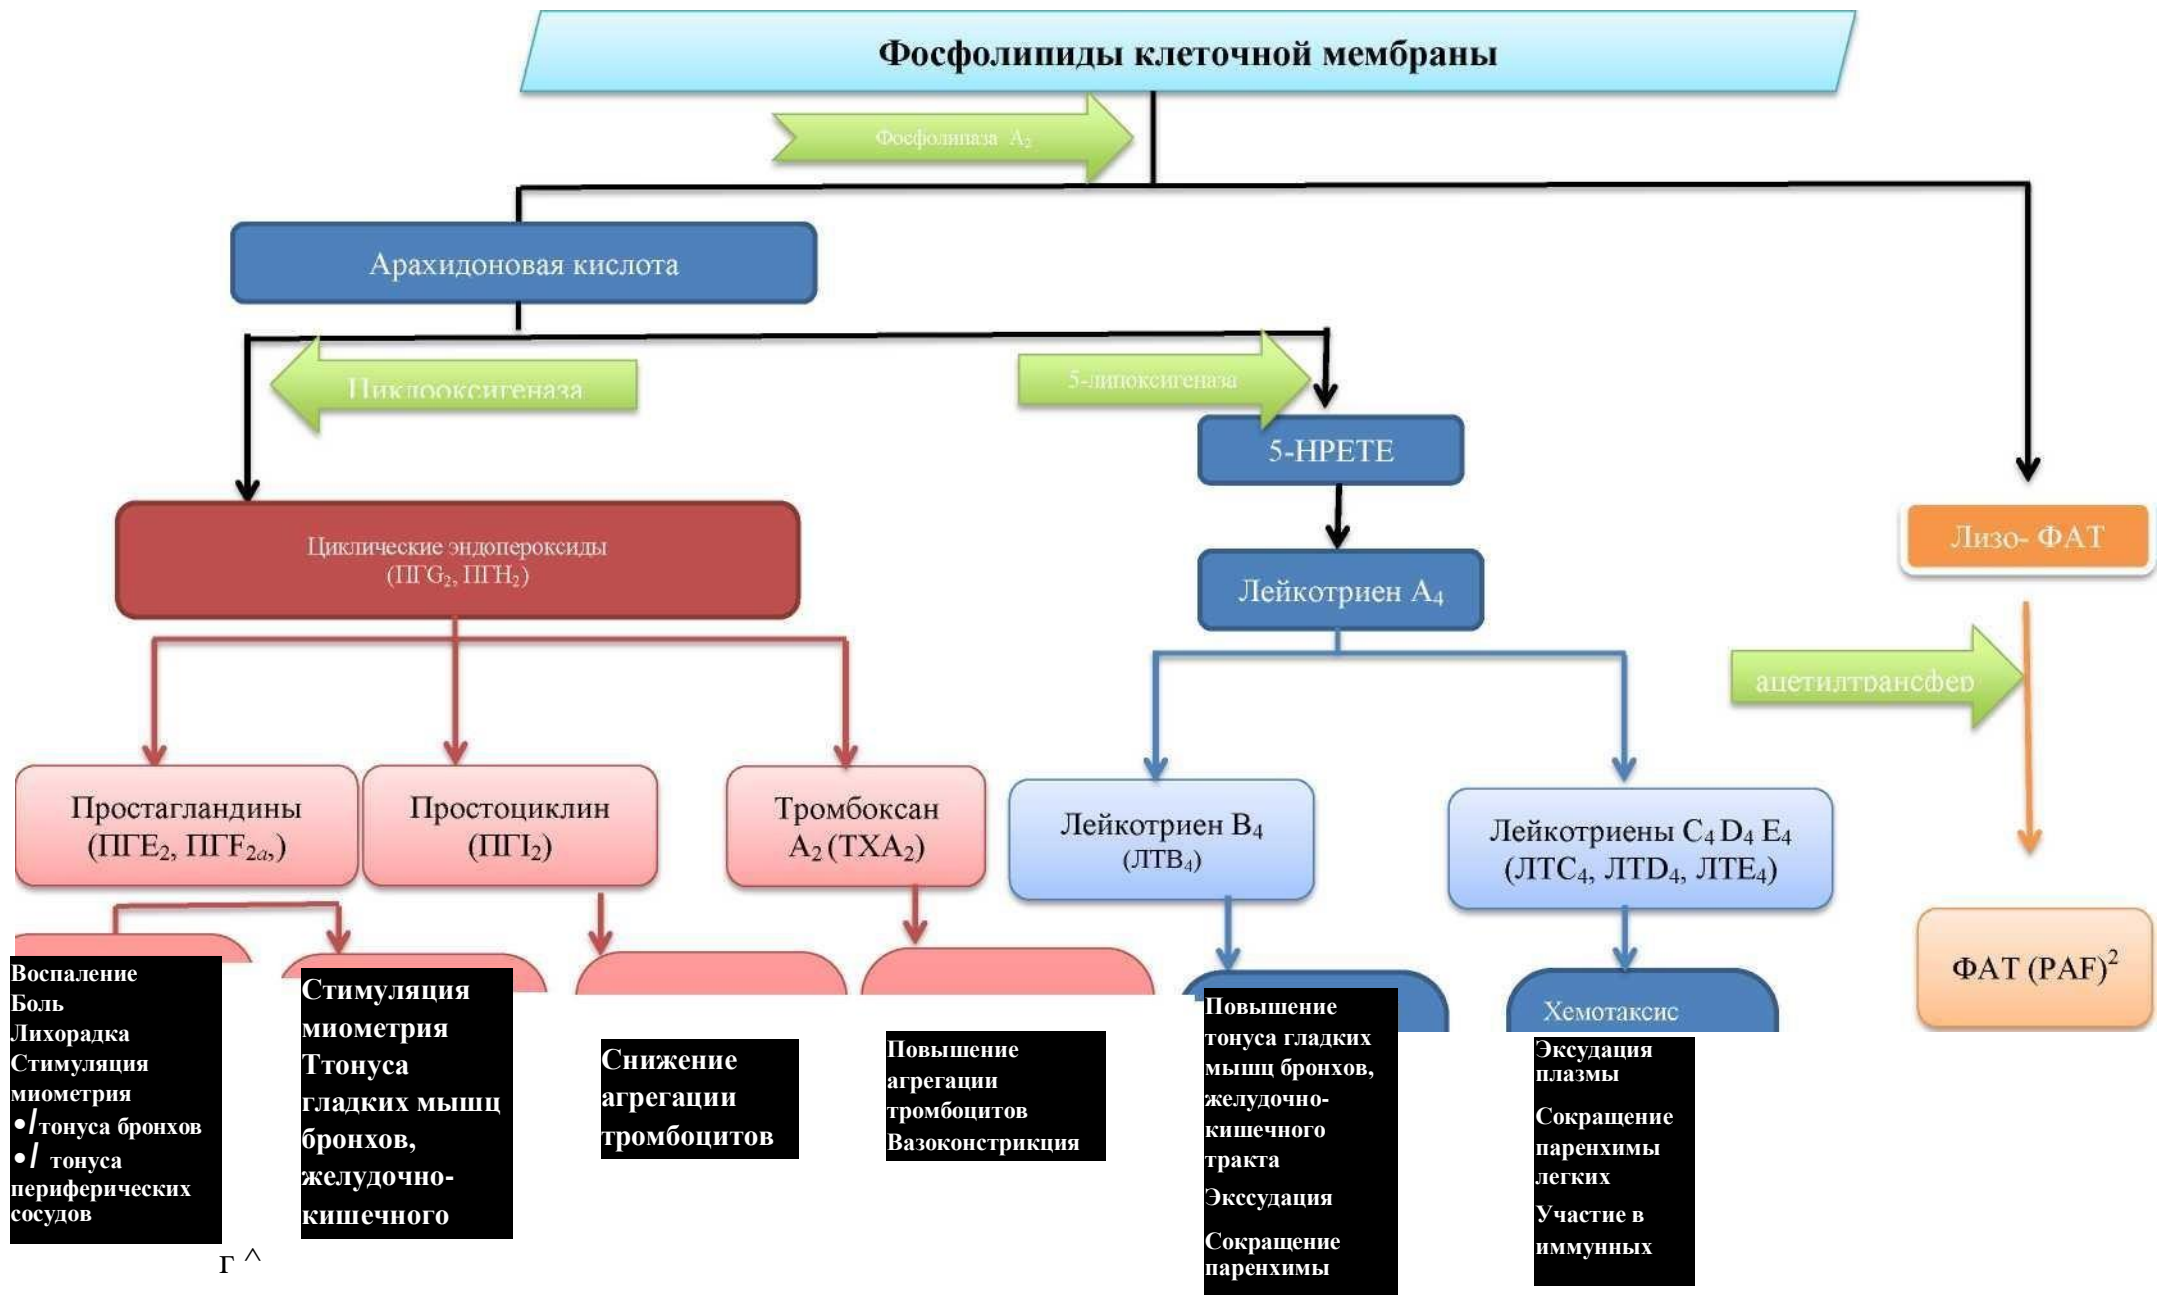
Фосфолипиды клеточной мембраны

Фосфолипаза $A_2$

Арахидоновая кислота

Циклооксигеназа

5-липоксигеназа

5-HPETE

Лизо- ФАТ

Циклические эндопероксиды ($ПГG_2$, $ПГH_2$)

Лейкотриен $A_4$

ацетилтрансфер

Простагландины ($ПГE_2$, $ПГF_{2a}$,)

Простоциклин ($ПГI_2$)

Тромбоксан $A_2$ ($TXA_2$)

Лейкотриен $B_4$ ($ЛТB_4$)

Лейкотриены $C_4$ $D_4$ $E_4$ ($ЛТC_4$, $ЛТD_4$, $ЛТE_4$)

ФАТ $(PAF)^2$

Воспаление
Боль
Лихорадка
Стимуляция миометрия
•/тонуса бронхов
•/ тонуса периферических сосудов

Стимуляция миометрия
Ттонуса гладких мышц бронхов, желудочно-кишечного

Снижение агрегации тромбоцитов

Повышение агрегации тромбоцитов
Вазоконстрикция

Повышение тонуса гладких мышц бронхов, желудочно-кишечного тракта
Экссудация
Сокращение паренхимы

Хемотаксис

Эксудация плазмы
Сокращение паренхимы легких
Участие в иммунных

г ^